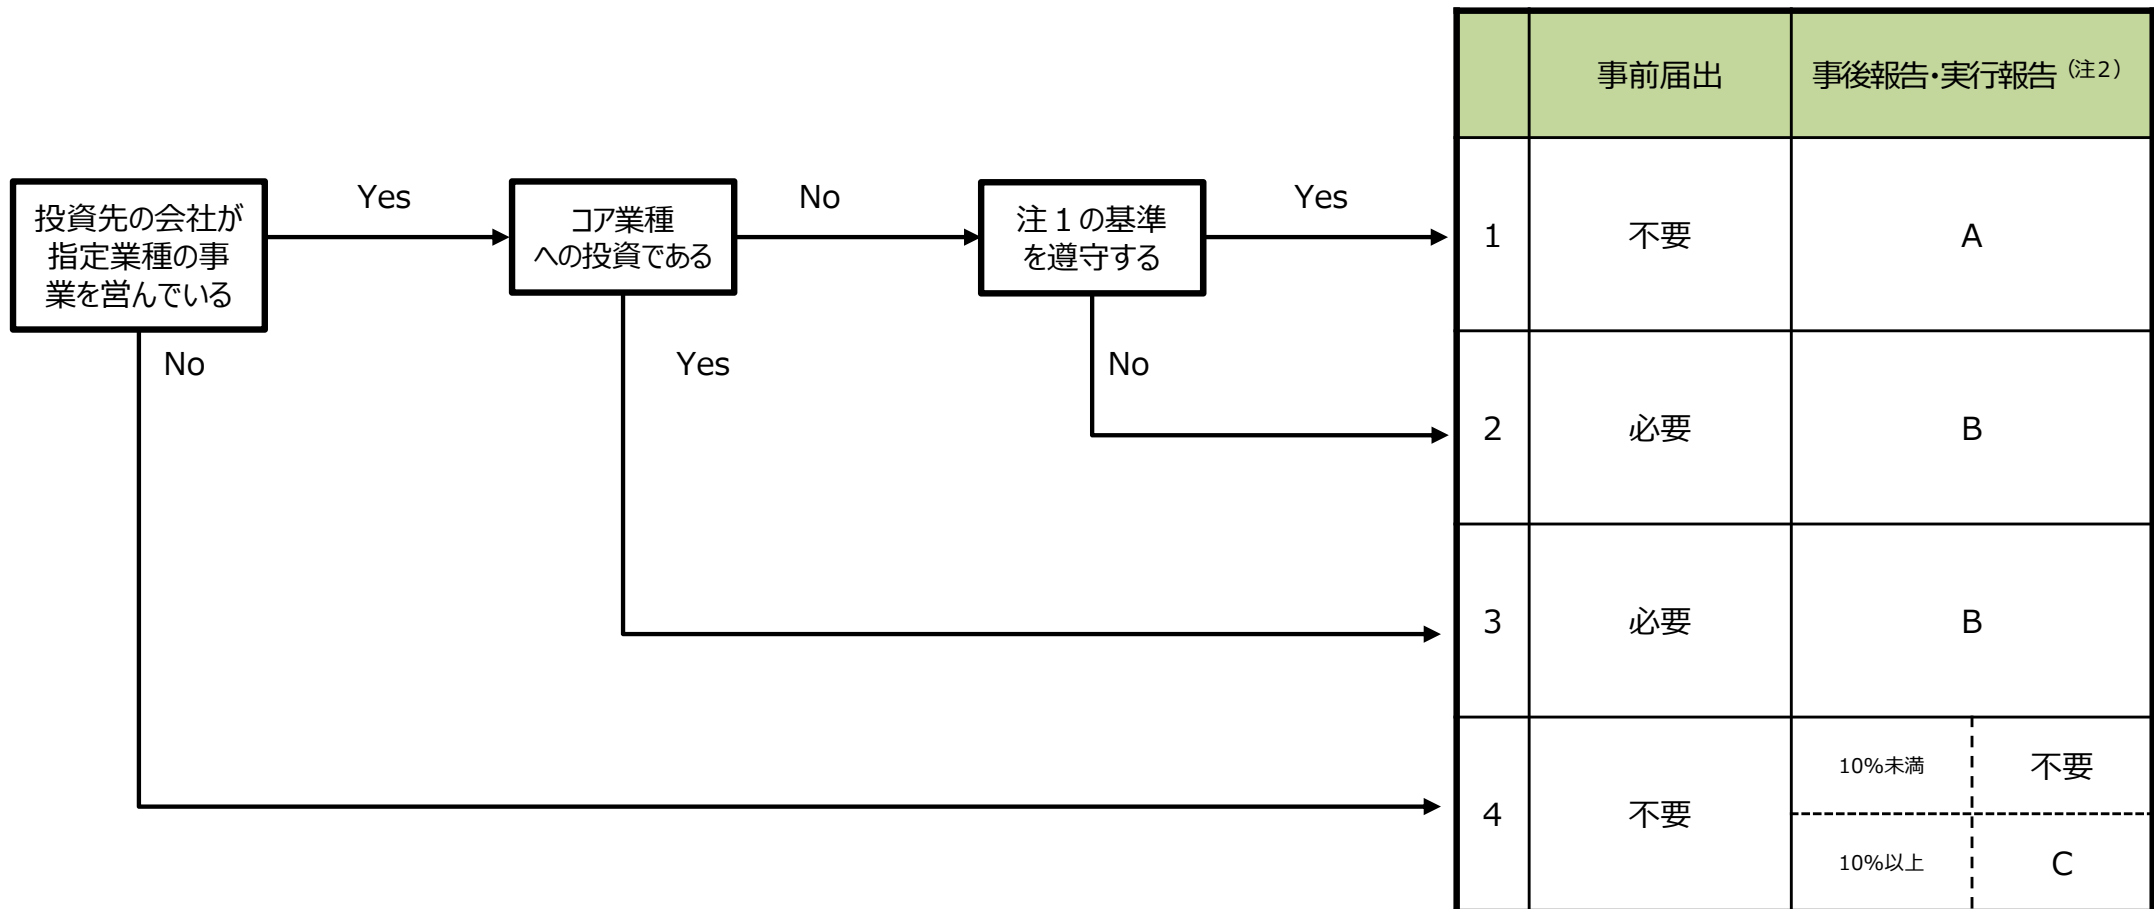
投資先の会社が指定業種の事業を営んでいる

Yes

コア業種への投資である

No

注１の基準を遵守する

Yes

No

Yes

No

| | 事前届出 | 事後報告・実行報告 (注2) | |
|---|---|---|---|
| 1 | 不要 | A | |
| 2 | 必要 | B | |
| 3 | 必要 | B | |
| 4 | 不要 | 10%未満 | 不要 |
| | | 10%以上 | C |